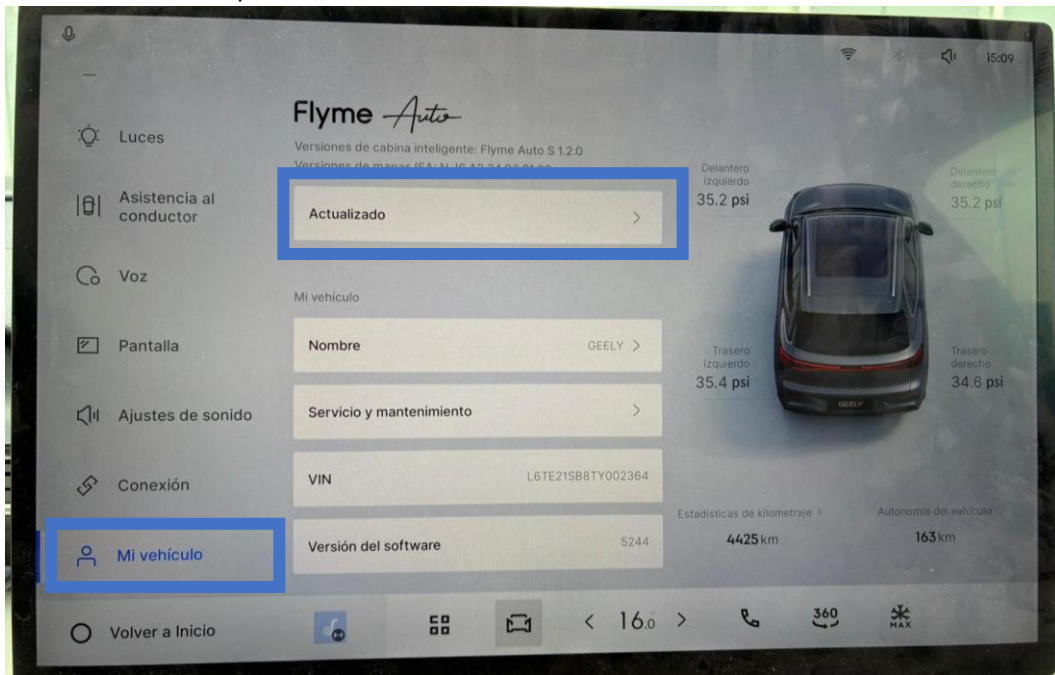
15:09

Luces

Asistencia al conductor

Voz

Pantalla

Ajustes de sonido

Conexión

Mi vehículo

Volver a Inicio

Flyme Auto

Versiones de cabina inteligente: Flyme Auto S 1.2.0

Versiones de mapas ISA: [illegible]

Actualizado >

Mi vehículo

Nombre GEELY >

Servicio y mantenimiento >

VIN L6TE21SB8TY002364

Versión del software 5244

Delantero izquierdo 35.2 psi

Delantero derecho 35.2 psi

Trasero izquierdo 35.4 psi

Trasero derecho 34.6 psi

GEELY

Estadísticas de kilometraje >

4425 km

Autonomía del vehículo

163 km

< 16.0 >

360

MAX